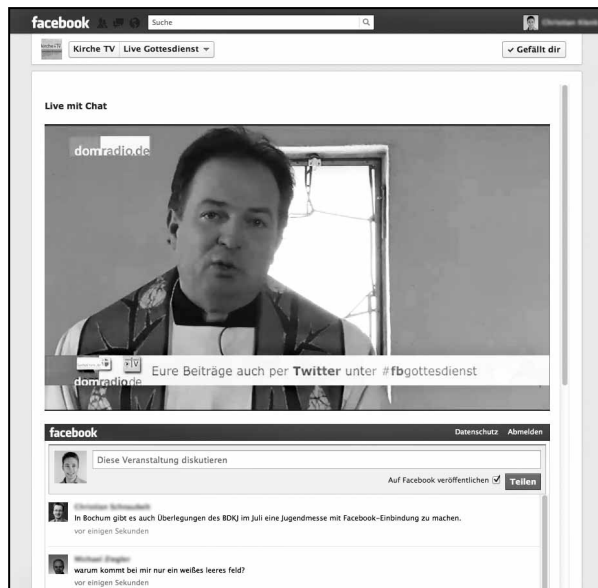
facebook

Suche

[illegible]

Kirche TV | Live Gottesdienst

✓ Gefällt dir

Live mit Chat

domradio.de

Eure Beiträge auch per Twitter unter #fbgottesdienst

domradio.de

facebook

Datenschutz Abmelden

Diese Veranstaltung diskutieren

Auf Facebook veröffentlichen ☑ Teilen

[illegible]

In Bochum gibt es auch Überlegungen des BDKJ im Juli eine Jugendmesse mit Facebook-Einbindung zu machen.

vor einigen Sekunden

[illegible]

warum kommt bei mir nur ein weißes leeres feld?

vor einigen Sekunden